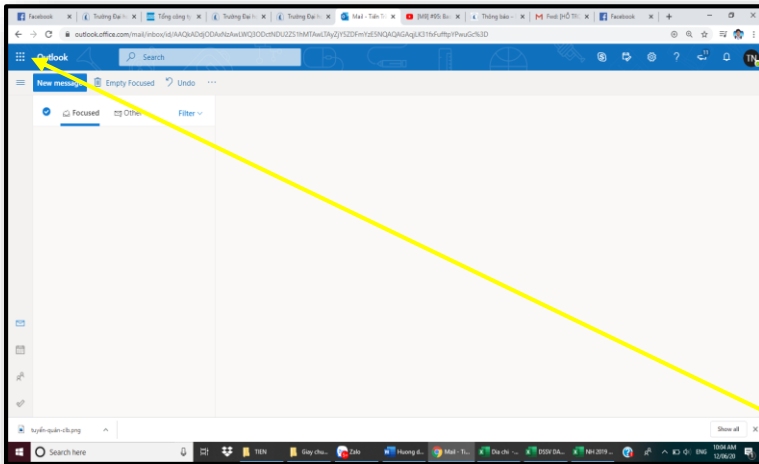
Facebook
Trường Đại h
Tổng cộng ty
Trường Đại h
Trường Đại h
Mail - Tiến Tr
[M8] #95: Bi
Thông báo
Fwd: [HỒ TR
Facebook

outlook.office.com/mail/inbox/id/AAQkADdjODAxNzAwLWQ3ODctNDUzZS1hMTAwLTAyZjY5ZDFmYzE5NQAQAGAqjLK31fxFufftpYPwuGc%3D

Outlook
Search
11
TN

New message
Empty Focused
Undo
...

Focused
Other
Filter

tuyển-quân-clb.png
Show all

Search here
TIEN
Giay chu...
Zalo
Huong d...
Mail - Ti...
Dia chi -...
DSSV DA...
NH 2019 ...
ENG
10:04 AM
12/06/20